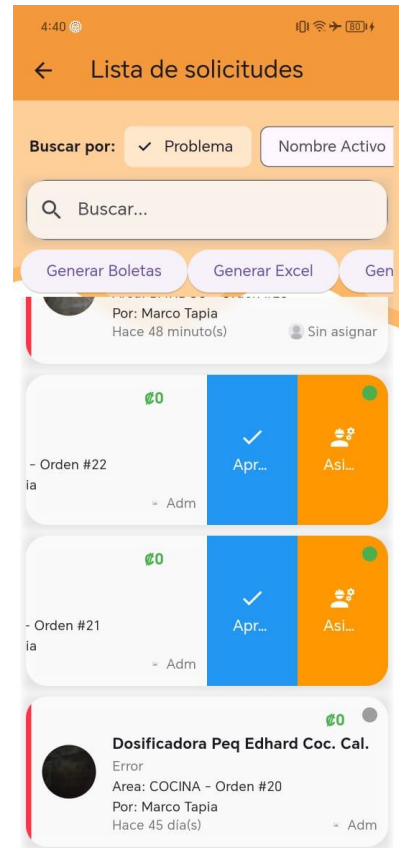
4:40

80

Lista de solicitudes

Buscar por: Problema Nombre Activo

Buscar...

Generar Boletas Generar Excel Gen

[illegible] - Orden #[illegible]
Por: Marco Tapia
Hace 48 minuto(s) Sin asignar

₡0
- Orden #22
ia
Adm
Apr... Asi...

₡0
- Orden #21
ia
Adm
Apr... Asi...

₡0
Dosificadora Peq Edhard Coc. Cal.
Error
Area: COCINA - Orden #20
Por: Marco Tapia
Hace 45 día(s) Adm